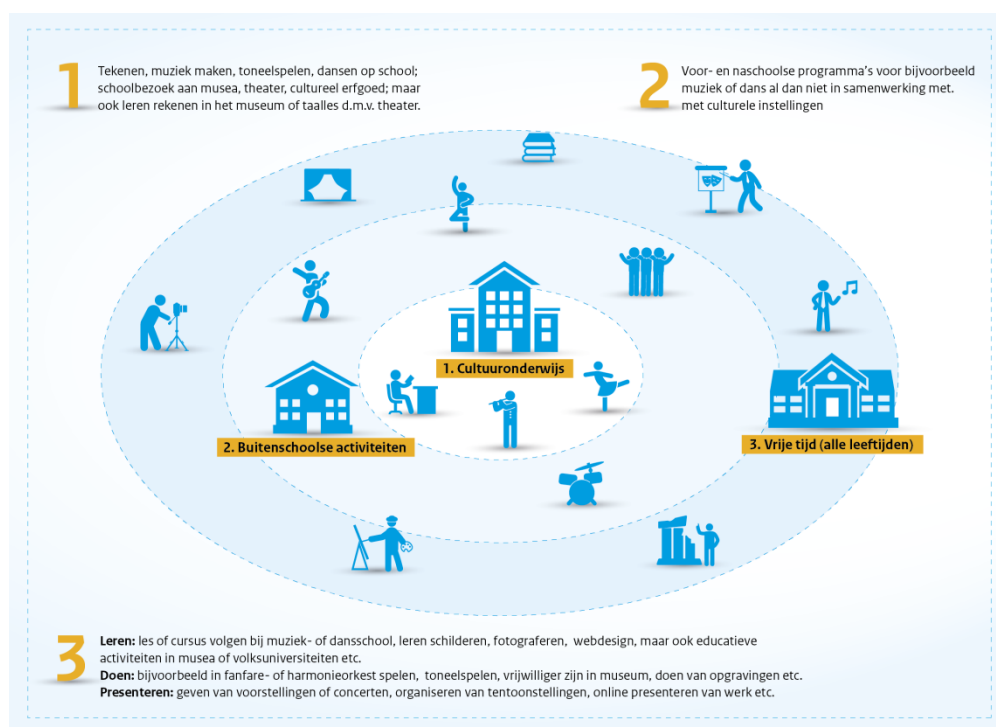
1 Tekenen, muziek maken, toneelspelen, dansen op school; schoolbezoek aan musea, theater, cultureel erfgoed; maar ook leren rekenen in het museum of taalles d.m.v. theater.

2 Voor- en naschoolse programma's voor bijvoorbeeld muziek of dans al dan niet in samenwerking met. met culturele instellingen

1. Cultuuronderwijs

2. Buitenschoolse activiteiten

3. Vrije tijd (alle leeftijden)

3 **Leren:** les of cursus volgen bij muziek- of dansschool, leren schilderen, fotograferen, webdesign, maar ook educatieve activiteiten in musea of volksuniversiteiten etc.
**Doen:** bijvoorbeeld in fanfare- of harmonieorkest spelen, toneelspelen, vrijwilliger zijn in museum, doen van opgravingen etc.
**Presenteren:** geven van voorstellingen of concerten, organiseren van tentoonstellingen, online presenteren van werk etc.